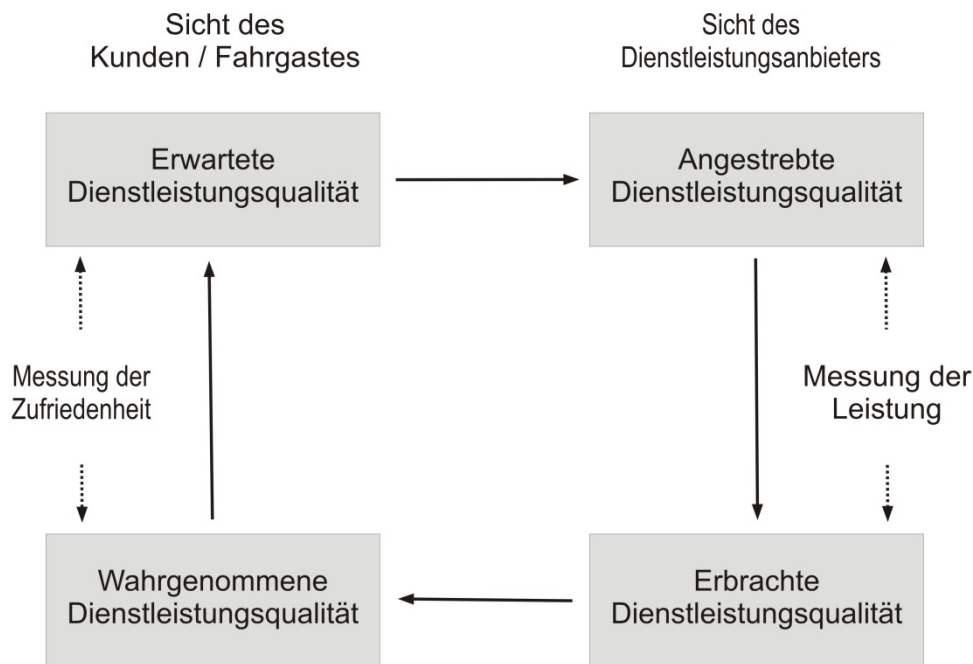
Sicht des Kunden / Fahrgastes

Sicht des Dienstleistungsanbieters

Erwartete Dienstleistungsqualität

Angestrebte Dienstleistungsqualität

Messung der Zufriedenheit

Messung der Leistung

Wahrgenommene Dienstleistungsqualität

Erbrachte Dienstleistungsqualität